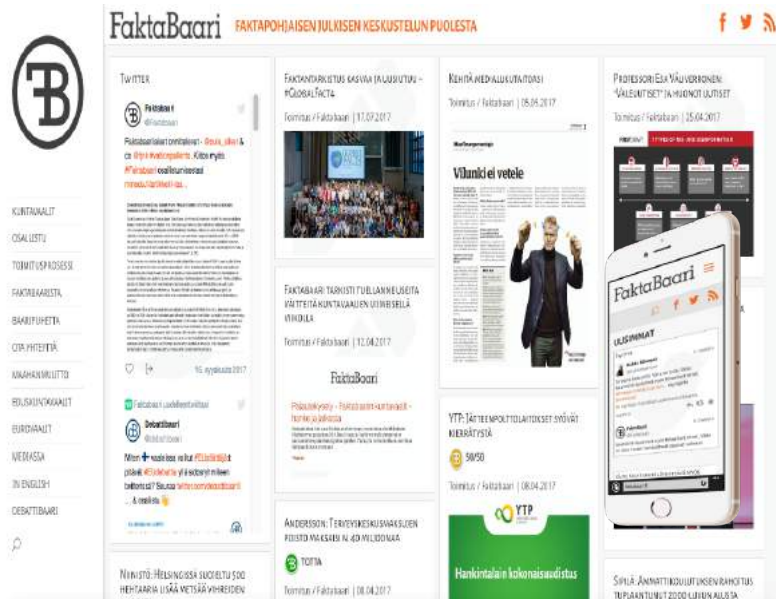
FaktaBaari FAKTAPOHJAISEN JULKISEN KESKUSTELUN PUOLESTA

KUNTAVAALIT
OSALLISTU
TOIMITUSPROSESSI
FAKTABAARISTA
BAARIPUHETTA
OTA YHTEYTTÄ
MAAHANMUUTTO
EDUSKUNTAVAALIT
EUROVAALIT
MEDIASSA
IN ENGLISH
DEBATTIBAARI

TWITTER

Faktabaari
@Faktabaari

Faktabaari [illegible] @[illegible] & @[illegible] #Faktabaari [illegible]

12. syyskuuta 2017

Faktabaari uudelleentwiittasi

Debattibaari

Miten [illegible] #Debattibaari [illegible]

FAKTANTARKISTUS KASVAA JA UUDISTUU - #GLOBALFACT4
Toimitus / Faktabaari | 17.07.2017

FAKTABAARI TARKISTI TUHLAANNEUSEITA VÄITTEITÄ KUNTAVAALIEN UUSINTEISELLÄ VIIKOLLA
Toimitus / Faktabaari | 12.04.2017

FaktaBaari

ANDERSSON: TERVEYSKESKUSMAKSUJEN POISTO MAKSAISI N. 40 MILJOONAA
TOTTA
Toimitus / Faktabaari | 08.04.2017

NINISTÖ: HELSINGISSÄ SUOJELTU 500 HEHTAARIA LISÄÄ METSÄÄ VIHREIDEN

KEHITÄ MEDIALUKUTAITOASI
Toimitus / Faktabaari | 05.05.2017

Vilunki ei vetele

YTP: JÄTTEENPOLTTOLAITOKSET SYÖVÄT KIERRÄTYSTÄ
50/50
Toimitus / Faktabaari | 08.04.2017

YTP

Hankintalain kokonaisuudistus

PROFESSORI ESA VÄLIVERRONEN: "VALEUUTISET" JA HUONOT UUTISET
Toimitus / Faktabaari | 25.04.2017

FaktaBaari

UUSIMMAT

SIPILÄ: AMMATTIKOULUTUKSEN RAHOITUS TUPLAANTUNUT 2000-LUVUN ALUSTA